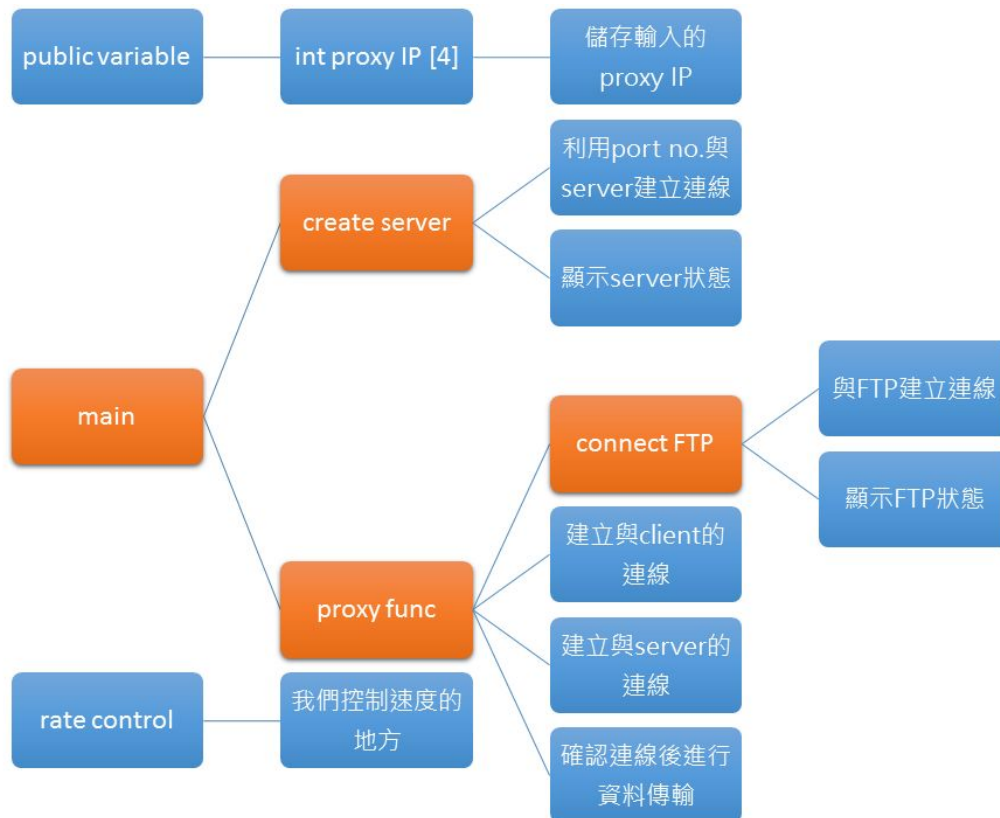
public variable

int proxy IP [4]

儲存輸入的 proxy IP

main

create server

利用port no.與server建立連線

顯示server狀態

proxy func

connect FTP

與FTP建立連線

顯示FTP狀態

建立與client的連線

建立與server的連線

確認連線後進行資料傳輸

rate control

我們控制速度的地方